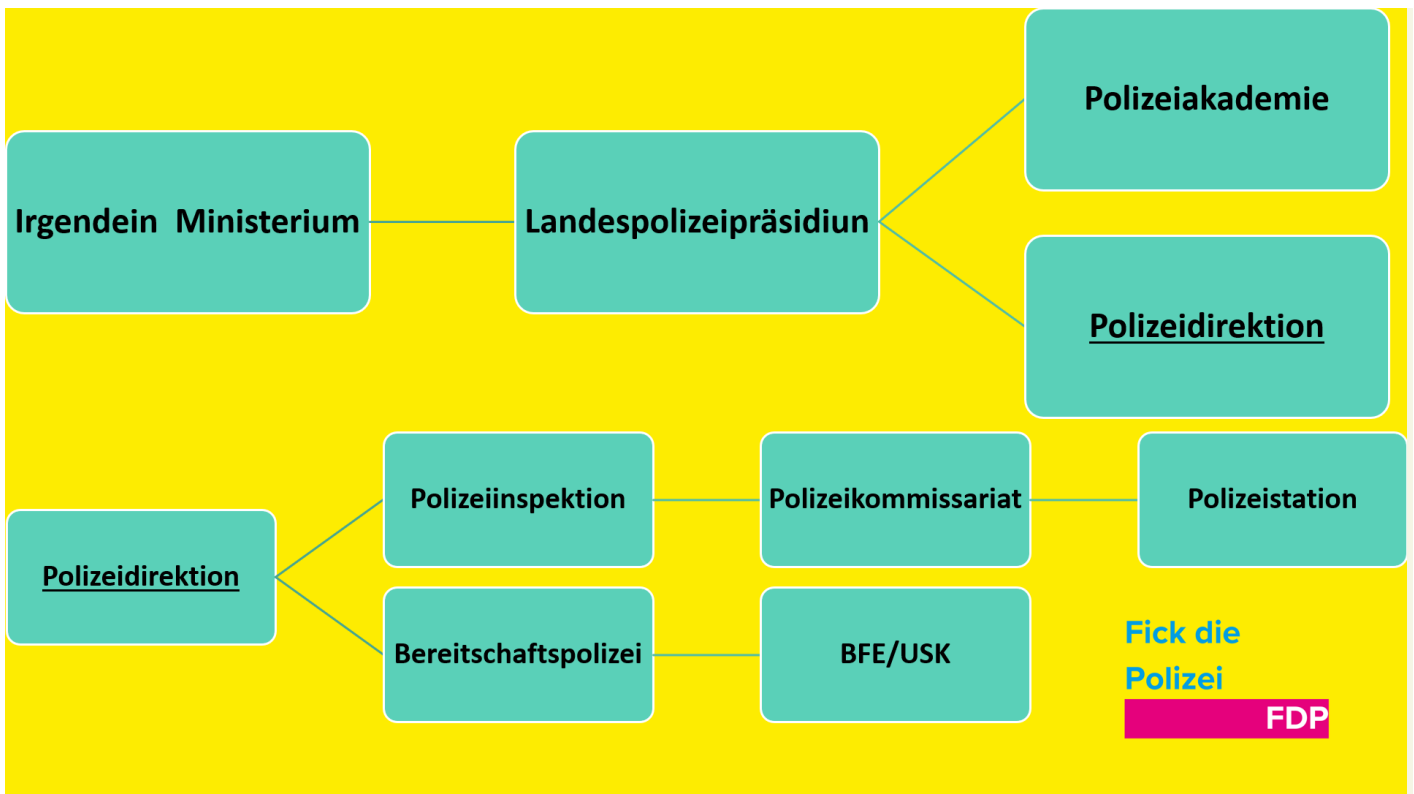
Irgendein Ministerium

Landespolizeipräsidiun

Polizeiakademie

Polizeidirektion

Polizeidirektion

Polizeiinspektion

Polizeikommissariat

Polizeistation

Bereitschaftspolizei

BFE/USK

Fick die Polizei

FDP